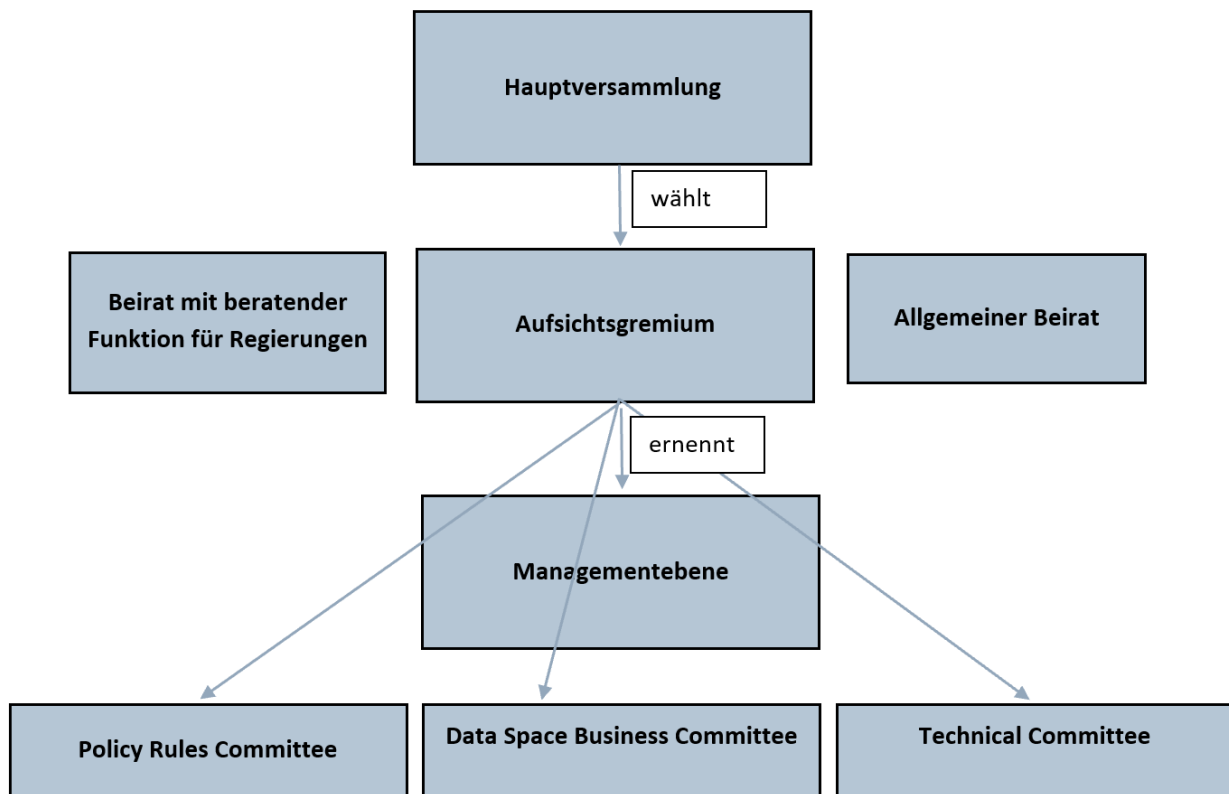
Hauptversammlung

wählt

Beirat mit beratender Funktion für Regierungen

Aufsichtsgremium

Allgemeiner Beirat

ernennt

Managementebene

Policy Rules Committee

Data Space Business Committee

Technical Committee